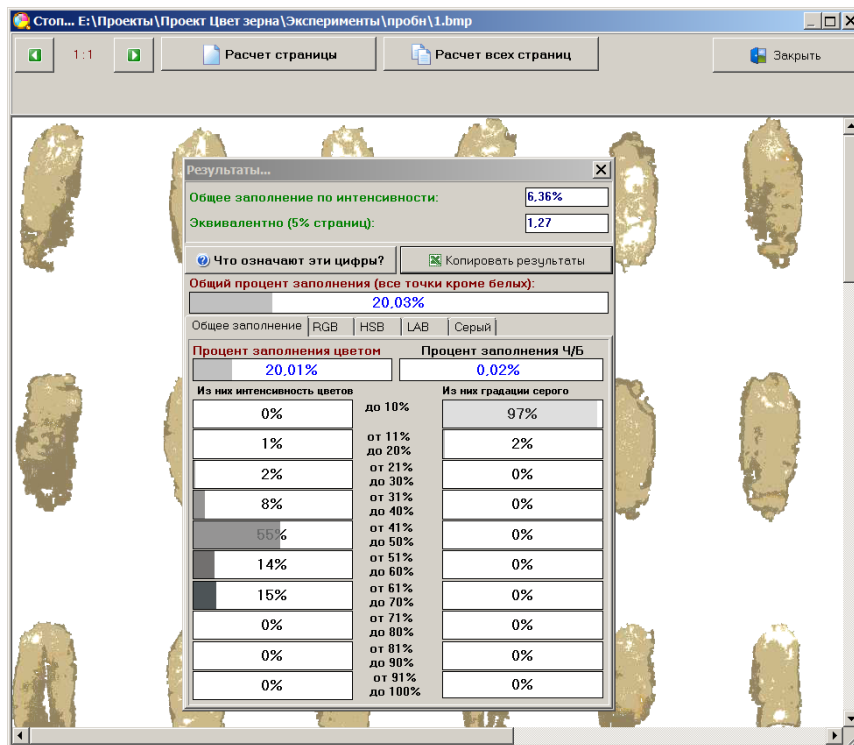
Стоп... E:\Проекты\Проект Цвет зерна\Эксперименты\пробн\1.bmp

1:1

Расчет страницы

Расчет всех страниц

Закрыть

Результаты...

Общее заполнение по интенсивности: 6,36%

Эквивалентно (5% страниц): 1,27

Что означают эти цифры?

Копировать результаты

Общий процент заполнения (все точки кроме белых):

20,03%

Общее заполнение | RGB | HSB | LAB | Серый

Процент заполнения цветом

Процент заполнения Ч/Б

20,01%

0,02%

Из них интенсивность цветов

Из них градации серого

| Из них интенсивность цветов | | Из них градации серого |
|---|---|---|
| 0% | до 10% | 97% |
| 1% | от 11% до 20% | 2% |
| 2% | от 21% до 30% | 0% |
| 8% | от 31% до 40% | 0% |
| 55% | от 41% до 50% | 0% |
| 14% | от 51% до 60% | 0% |
| 15% | от 61% до 70% | 0% |
| 0% | от 71% до 80% | 0% |
| 0% | от 81% до 90% | 0% |
| 0% | от 91% до 100% | 0% |